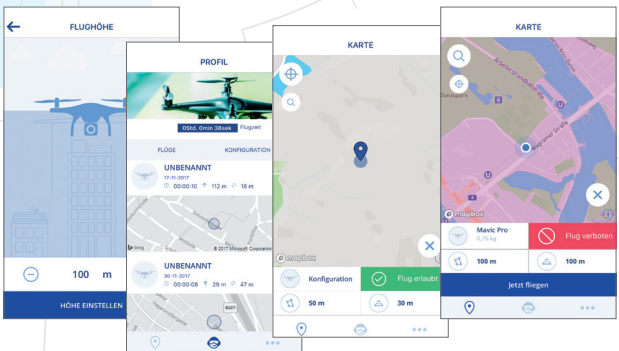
FLUGHÖHE

100 m

HÖHE EINSTELLEN

PROFIL

0Std. 0min 38sek Flugzeit

FLÜGE

KONFIGURATION

UNBENANNT

17-11-2017

00:00:10 112 m 18 m

bing

© 2017 Microsoft Corporation

UNBENANNT

30-11-2017

00:00:08 29 m 27 m

B227

KARTE

mapbox

Konfiguration

Flug erlaubt

50 m

30 m

KARTE

mapbox

Mavic Pro

0,75 kg

Flug verboten

100 m

100 m

Jetzt fliegen